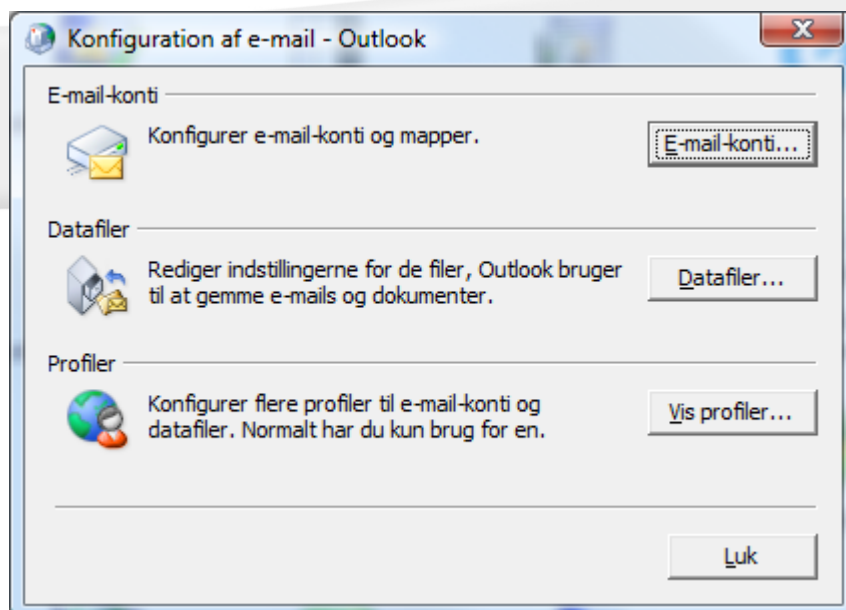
Konfiguration af e-mail - Outlook

X

E-mail-konti

Konfigurer e-mail-konti og mapper.

E-mail-konti...

Datafiler

Rediger indstillingerne for de filer, Outlook bruger til at gemme e-mails og dokumenter.

Datafiler...

Profiler

Konfigurer flere profiler til e-mail-konti og datafiler. Normalt har du kun brug for en.

Vis profiler...

Luk